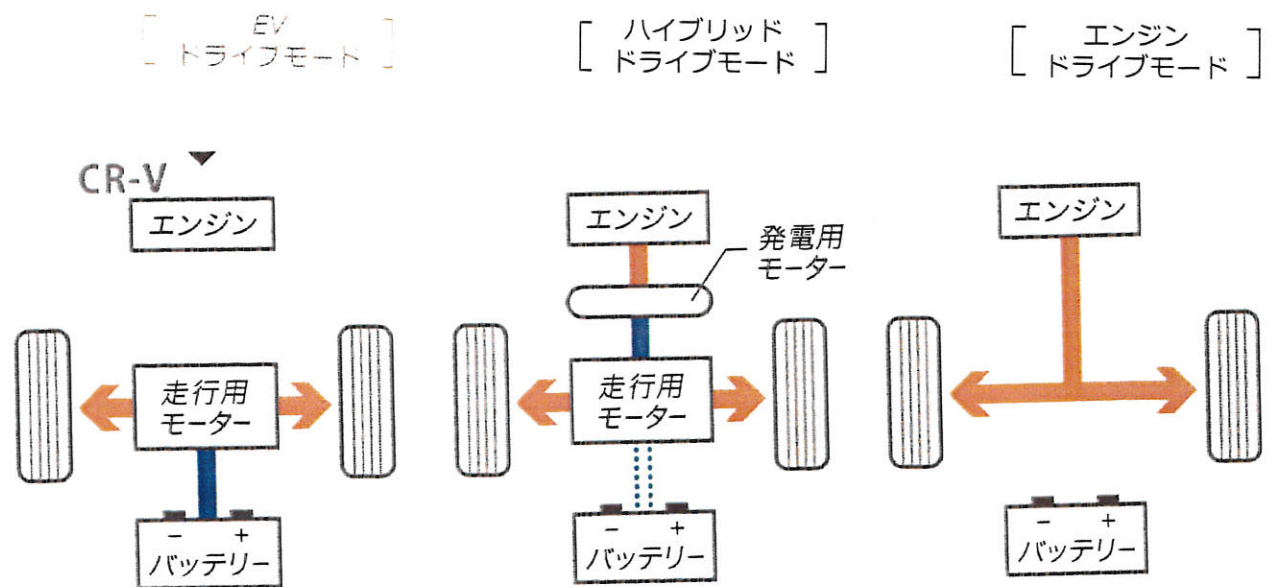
[ EV
ドライブモード ]

[ ハイブリッド
ドライブモード ]

[ エンジン
ドライブモード ]

CR-V

エンジン

走行用
モーター

− +
バッテリー

エンジン

発電用
モーター

走行用
モーター

− +
バッテリー

エンジン

− +
バッテリー